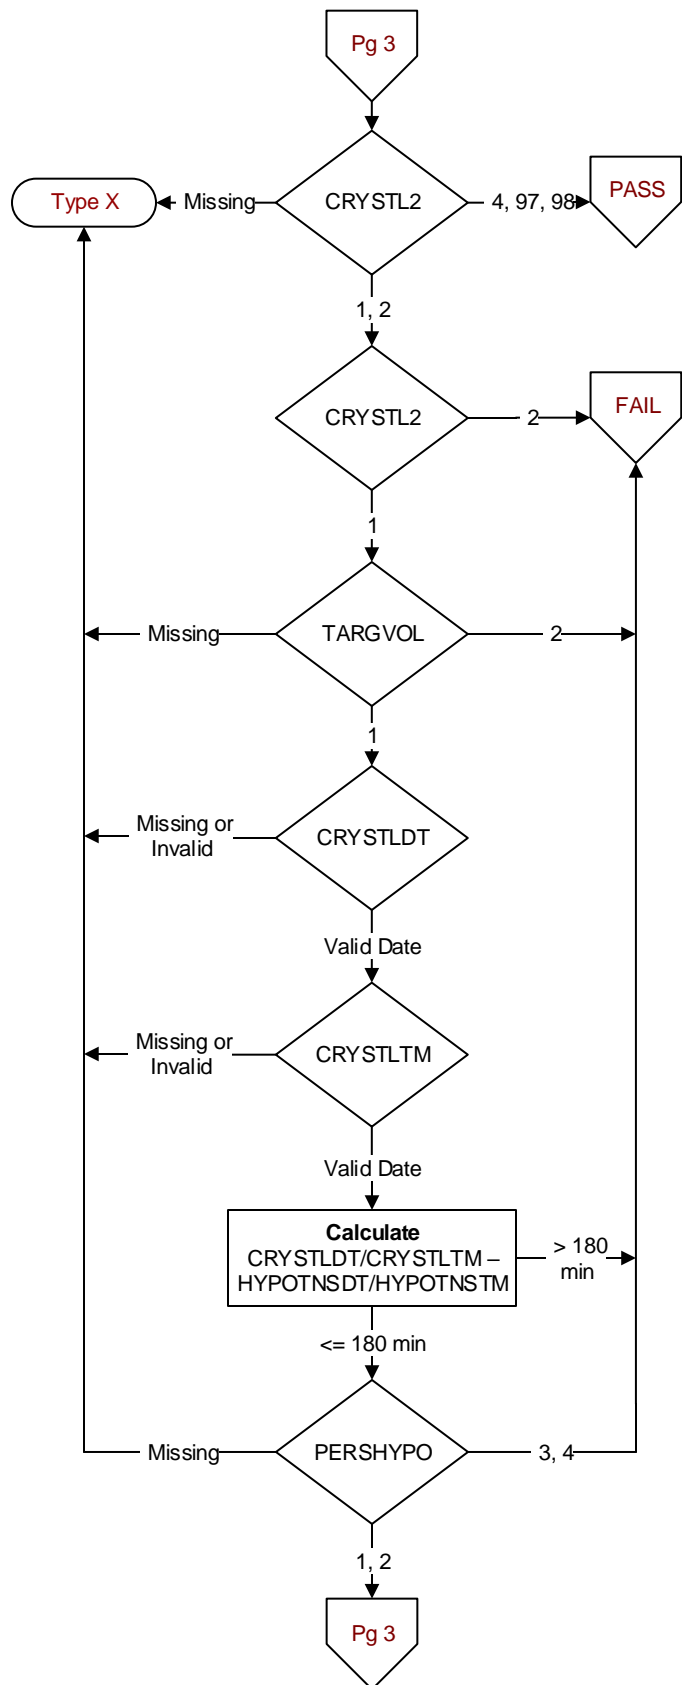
Pg 3

Type X

Missing

CRYSTL2

4, 97, 98

PASS

1, 2

CRYSTL2

2

FAIL

1

Missing

TARGVOL

2

1

Missing or Invalid

CRYSTLDT

Valid Date

Missing or Invalid

CRYSTLTM

Valid Date

**Calculate**
CRYSTLDT/CRYSTLTM – HYPOTNSDT/HYPOTNSTM

> 180 min

<= 180 min

Missing

PERSHYPO

3, 4

1, 2

Pg 3